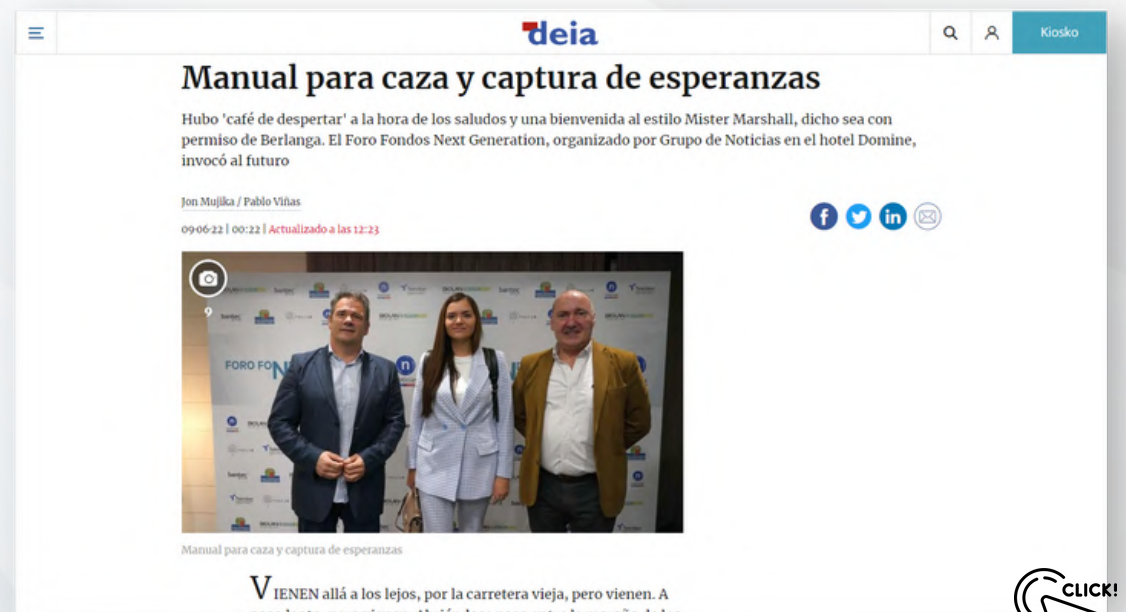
deia

Kiosko

Manual para caza y captura de esperanzas

Hubo 'café de despertar' a la hora de los saludos y una bienvenida al estilo Mister Marshall, dicho sea con permiso de Berlanga. El Foro Fondos Next Generation, organizado por Grupo de Noticias en el hotel Domine, invocó al futuro

Jon Mujika / Pablo Viñas

09·06·22 | 00:22 | Actualizado a las 12:23

9

FORO FO

Manual para caza y captura de esperanzas

VIENEN allá a los lejos, por la carretera vieja, pero vienen. A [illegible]

CLICK!